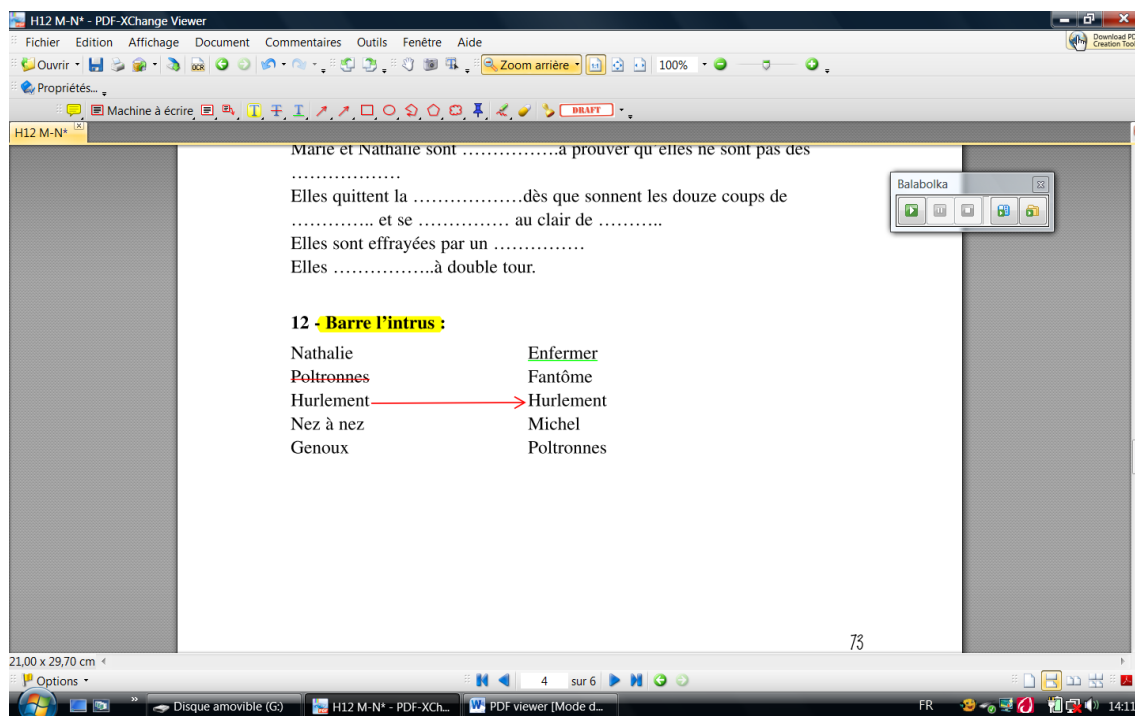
H12 M-N* - PDF-XChange Viewer

Fichier Edition Affichage Document Commentaires Outils Fenêtre Aide

Download PDF Creation Tools

Ouvrir Zoom arrière 100%

Propriétés...

Machine à écrire DRAFT

H12 M-N*

Marie et Nathalie sont …………….à prouver qu'elles ne sont pas des ………………

Elles quittent la ………………dès que sonnent les douze coups de ………….. et se …………… au clair de ………..

Elles sont effrayées par un ……………

Elles ……………..à double tour.

Balabolka

12 - Barre l'intrus :

| | |
|---|---|
| Nathalie | Enfermer |
| Poltronnes | Fantôme |
| Hurlement | Hurlement |
| Nez à nez | Michel |
| Genoux | Poltronnes |

73

21,00 x 29,70 cm

Options

4 sur 6

Disque amovible (G:) H12 M-N* - PDF-XCh... PDF viewer [Mode d...

FR 14:11